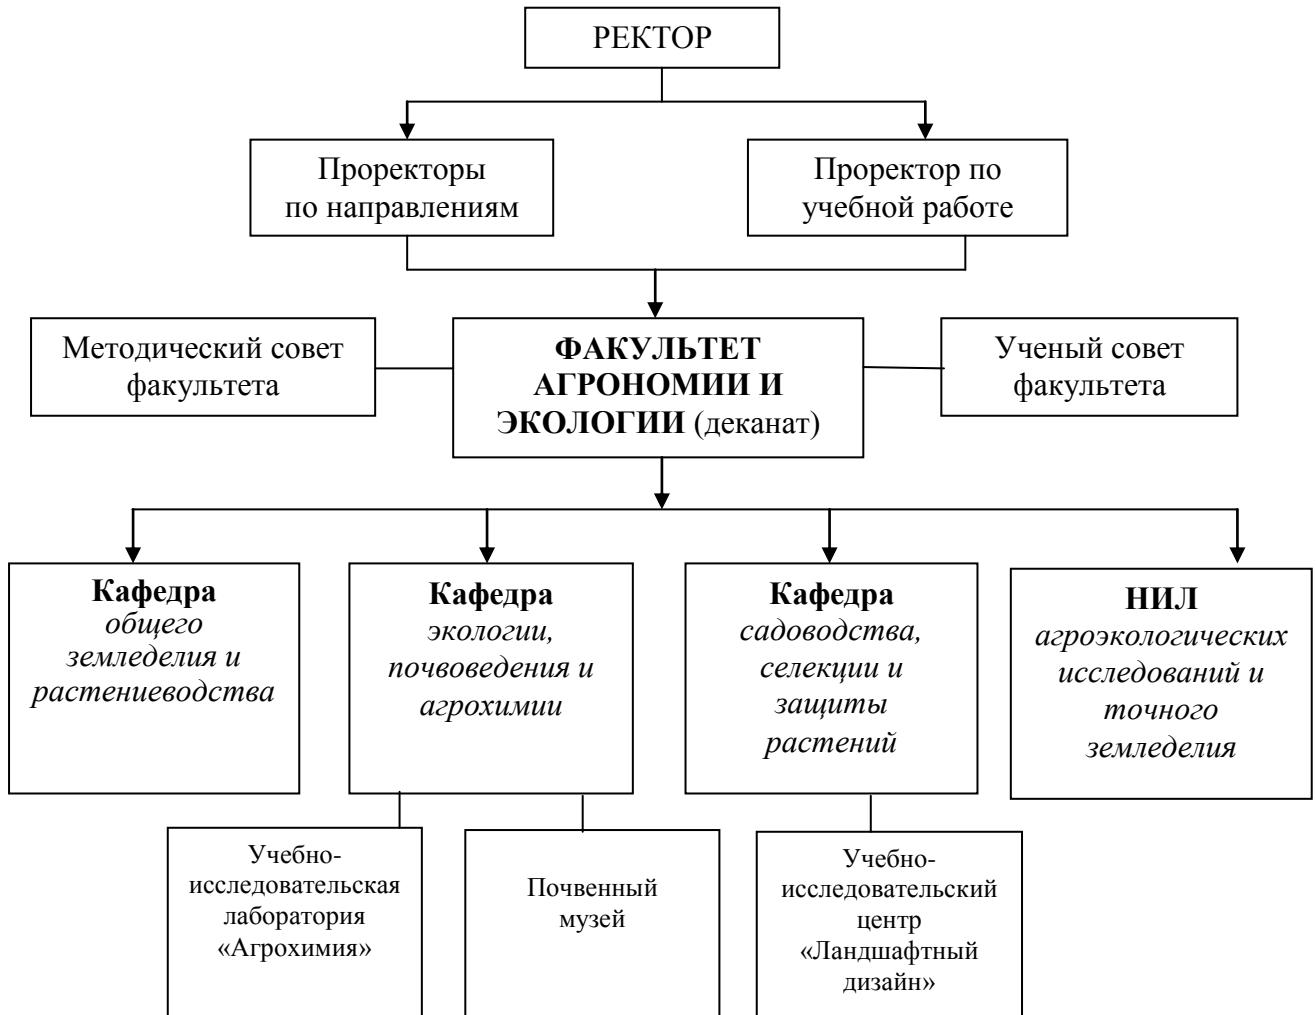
РЕКТОР

Проректоры по направлениям

Проректор по учебной работе

Методический совет факультета

**ФАКУЛЬТЕТ АГРОНОМИИ И ЭКОЛОГИИ** (деканат)

Ученый совет факультета

**Кафедра** *общего земледелия и растениеводства*

**Кафедра** *экологии, почвоведения и агрохимии*

**Кафедра** *садоводства, селекции и защиты растений*

**НИЛ** *агроэкологических исследований и точного земледелия*

Учебно-исследовательская лаборатория «Агрохимия»

Почвенный музей

Учебно-исследовательский центр «Ландшафтный дизайн»